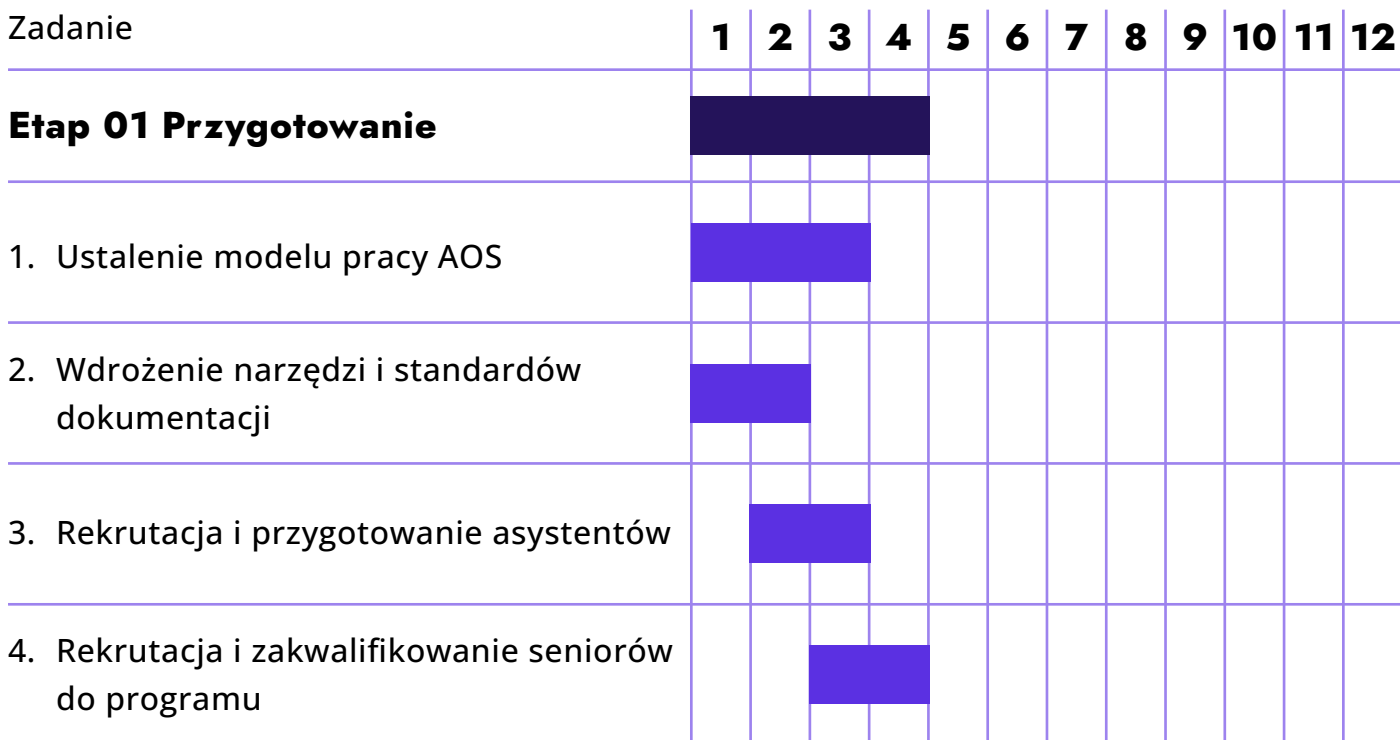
| Zadanie | 1 | 2 | 3 | 4 | 5 | 6 | 7 | 8 | 9 | 10 | 11 | 12 |
|---|---|---|---|---|---|---|---|---|---|---|---|---|
| **Etap 01 Przygotowanie** | | | | | | | | | | | | |
| 1. Ustalenie modelu pracy AOS | | | | | | | | | | | | |
| 2. Wdrożenie narzędzi i standardów dokumentacji | | | | | | | | | | | | |
| 3. Rekrutacja i przygotowanie asystentów | | | | | | | | | | | | |
| 4. Rekrutacja i zakwalifikowanie seniorów do programu | | | | | | | | | | | | |